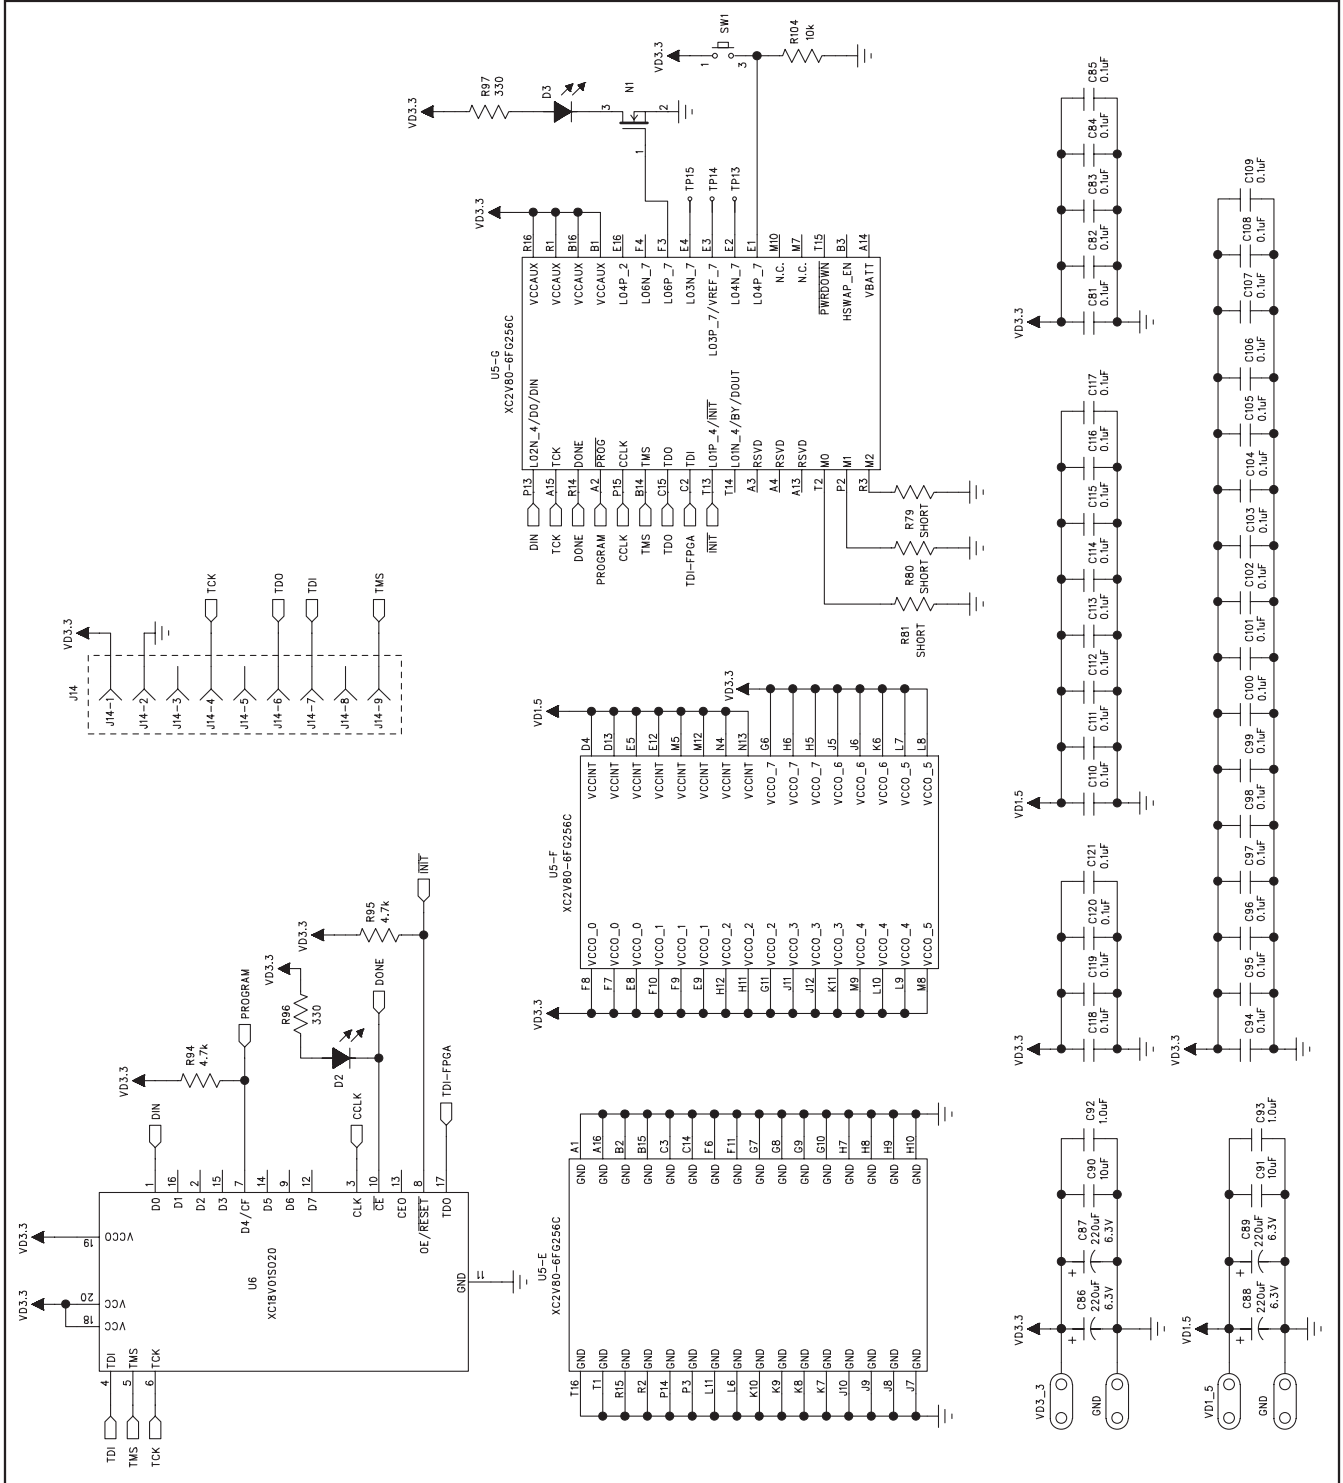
VD3.3
R97
330
D3
N1
3
2
1
VD3.3
1
SW1
3
R104
10k

VD3.3
R16 R1 B16 B1 E16 F4 F3 E4 E3 E2 E1 M10 M7 T15 B3 A14
TP15 TP14 TP13
VCCAUX
VCCAUX
VCCAUX
VCCAUX
L04P_2
L06N_7
L06P_7
L03N_7
L03P_7/VREF_7
L04N_7
L04P_7
N.C.
N.C.
$\overline{PWRDOWN}$
HSWAP_EN
VBATT
U5-G
XC2V80-6FG256C
L02N_4/D0/DIN
TCK
DONE
$\overline{PROG}$
CCLK
TMS
TDO
TDI
L01P_4/$\overline{INIT}$
L01N_4/BY/DOUT
RSVD
RSVD
RSVD
M0
M1
M2
P13 A15 R14 A2 P15 B14 C15 C2 T13 T14 A3 A4 A13 T2 P2 R3
DIN
TCK
DONE
PROGRAM
CCLK
TMS
TDO
TDI-FPGA
$\overline{INIT}$
R79
SHORT
R80
SHORT
R81
SHORT

VD3.3
C81 0.1uF
C82 0.1uF
C83 0.1uF
C84 0.1uF
C85 0.1uF

VD1.5
C110 0.1uF
C111 0.1uF
C112 0.1uF
C113 0.1uF
C114 0.1uF
C115 0.1uF
C116 0.1uF
C117 0.1uF

VD3.3
C94 0.1uF
C95 0.1uF
C96 0.1uF
C97 0.1uF
C98 0.1uF
C99 0.1uF
C100 0.1uF
C101 0.1uF
C102 0.1uF
C103 0.1uF
C104 0.1uF
C105 0.1uF
C106 0.1uF
C107 0.1uF
C108 0.1uF
C109 0.1uF

VD3.3
C118 0.1uF
C119 0.1uF
C120 0.1uF
C121 0.1uF

VD3.3
J14
J14-1 J14-2 J14-3 J14-4 J14-5 J14-6 J14-7 J14-8 J14-9
TCK
TDO
TDI
TMS

VD1.5
D4 D13 E5 E12 M5 M12 N4 N13
VD3.3
G6 H6 H5 J5 J6 K6 L7 L8
VCCINT
VCCINT
VCCINT
VCCINT
VCCINT
VCCINT
VCCINT
VCCINT
VCCO_7
VCCO_7
VCCO_7
VCCO_6
VCCO_6
VCCO_6
VCCO_5
VCCO_5
U5-F
XC2V80-6FG256C
VCCO_0
VCCO_0
VCCO_0
VCCO_1
VCCO_1
VCCO_1
VCCO_2
VCCO_2
VCCO_2
VCCO_3
VCCO_3
VCCO_3
VCCO_4
VCCO_4
VCCO_4
VCCO_5
F8 F7 E8 F10 F9 E9 H12 H11 G11 J11 J12 K11 M9 L10 L9 M8
VD3.3

$\overline{INIT}$
VD3.3
R95
4.7k
VD3.3
R96
330
DONE
D2
PROGRAM
VD3.3
R94
4.7k
TDI-FPGA
DIN
CCLK

1 16 2 15 7 14 9 12 3 10 13 8 17
D0
D1
D2
D3
D4/CF
D5
D6
D7
CLK
$\overline{CE}$
CEO
OE/$\overline{RESET}$
TDO
VD3.3
19
VCCO
VD3.3
20
VCC
18
VCC
U6
XC18V01SO20
GND
11
TDI
TMS
TCK
4 5 6
TDI
TMS
TCK

U5-E
XC2V80-6FG256C
A1 A16 B2 B15 C3 C14 F6 F11 G7 G8 G9 G10 H7 H8 H9 H10
GND
T16 T1 R15 R2 P14 P3 L11 L6 K10 K9 K8 K7 J10 J9 J8 J7

VD3.3
C86
220uF
6.3V
C87
220uF
6.3V
C90
10uF
C92
1.0uF
VD3_3
GND

VD1.5
C88
220uF
6.3V
C89
220uF
6.3V
C91
10uF
C93
1.0uF
VD1_5
GND